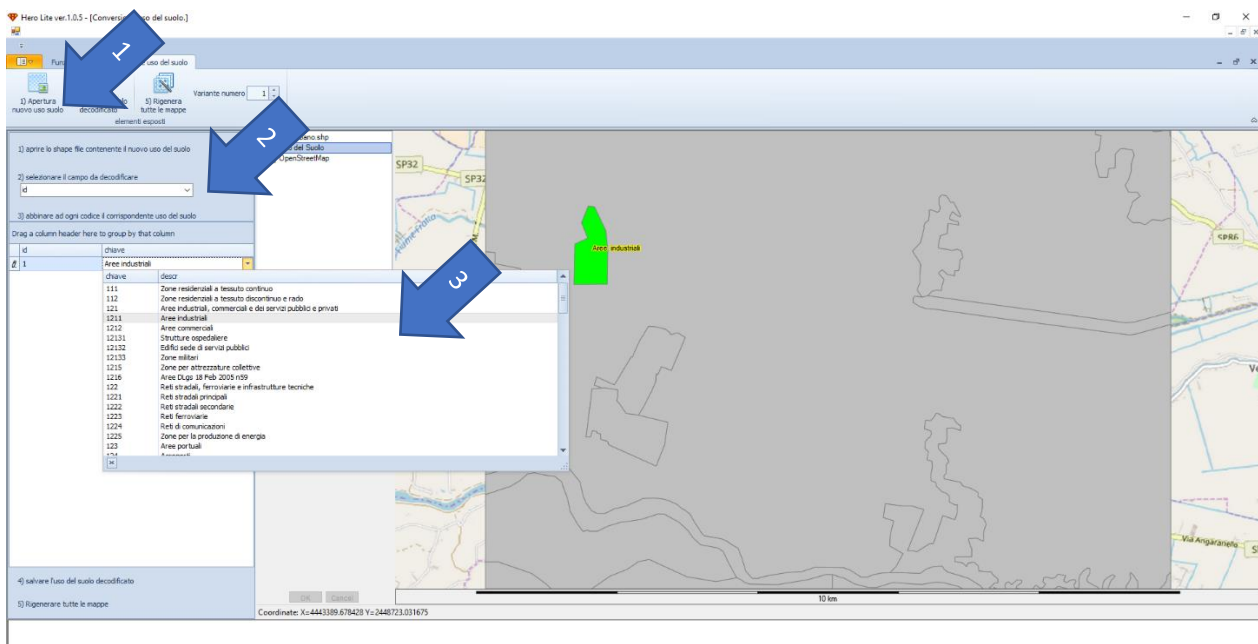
Hero Lite ver.1.0.5 - [Conversi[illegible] uso del suolo.]

Fun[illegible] uso del suolo

1

1) Apertura nuovo uso suolo

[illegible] decodificato

5) Rigenera tutte le mappe

Variante numero 1

elementi esposti

2

1) aprire lo shape ffile contenente il nuovo uso del suolo

2) selezionare il campo da decodificare

id

3) abbinare ad ogni codice il corrispondente uso del suolo

Drag a column header here to group by that column

| id | chiave |
|---|---|
| 1 | Aree industriali |

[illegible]ano.shp
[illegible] del Suolo
OpenStreetMap

3

| chiave | descr |
|---|---|
| 111 | Zone residenziali a tessuto continuo |
| 112 | Zone residenziali a tessuto discontinuo e rado |
| 121 | Aree industriali, commerciali e dei servizi pubblici e privati |
| 1211 | Aree industriali |
| 1212 | Aree commerciali |
| 12131 | Strutture ospedaliere |
| 12132 | Edifici sede di servizi pubblici |
| 12133 | Zone militari |
| 1215 | Zone per attrezzature collettive |
| 1216 | Aree DLgs 18 Feb 2005 n59 |
| 122 | Reti stradali, ferroviarie e infrastrutture tecniche |
| 1221 | Reti stradali principali |
| 1222 | Reti stradali secondarie |
| 1223 | Reti ferroviarie |
| 1224 | Reti di comunicazioni |
| 1225 | Zone per la produzione di energia |
| 123 | Aree portuali |

SP32

SP32

Aree industriali

SPR6

Ve

Via Angarano

4) salvare l'uso del suolo decodificato

5) Rigenerare tutte le mappe

OK Cancel

10 km

Coordinate: X=4443389.678428 Y=2448723.031675